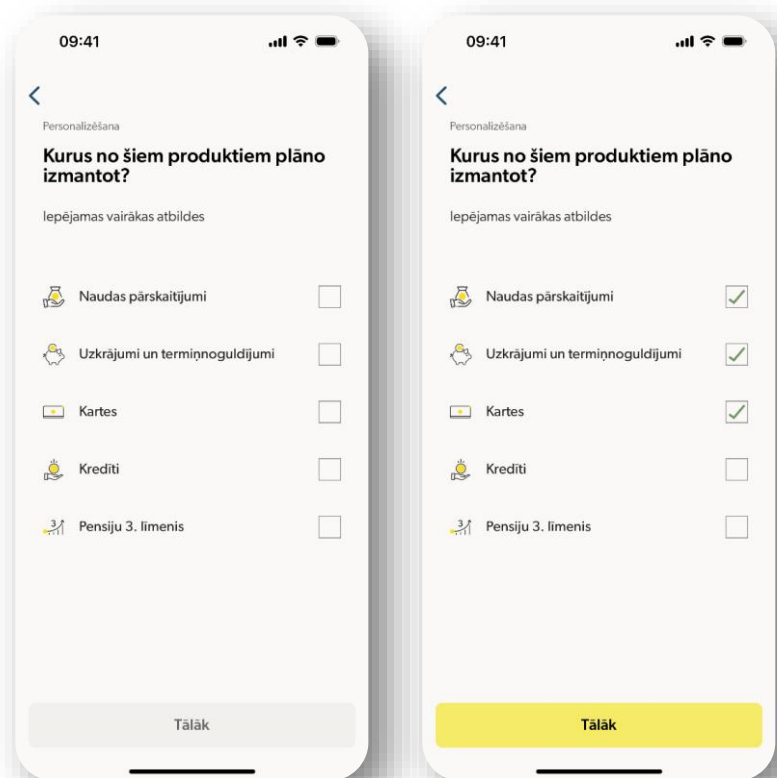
09:41

<

Personalizēšana

Kurus no šiem produktiem plāno izmantot?

Iepējamas vairākas atbildes

Naudas pārskaitījumi

Uzkrājumi un termiņnoguldījumi

Kartes

Kredīti

Pensiju 3. līmenis

Tālāk

09:41

<

Personalizēšana

Kurus no šiem produktiem plāno izmantot?

Iepējamas vairākas atbildes

Naudas pārskaitījumi

Uzkrājumi un termiņnoguldījumi

Kartes

Kredīti

Pensiju 3. līmenis

Tālāk